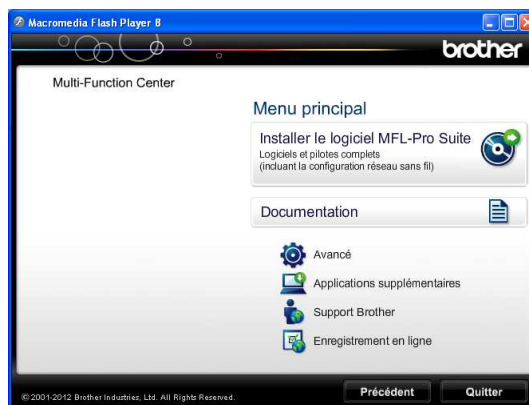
Macromedia Flash Player 8

brother

Multi-Function Center

Menu principal

Installer le logiciel MFL-Pro Suite
Logiciels et pilotes complets
(incluant la configuration réseau sans fil)

Documentation

Avancé

Applications supplémentaires

Support Brother

Enregistrement en ligne

© 2001-2012 Brother Industries, Ltd. All Rights Reserved.

Précédent

Quitter